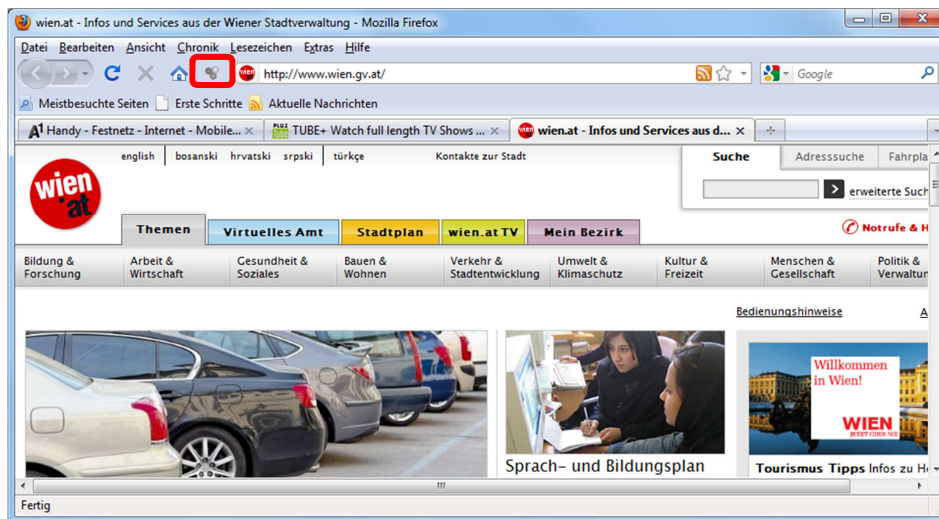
wien.at - Infos und Services aus der Wiener Stadtverwaltung - Mozilla Firefox

Datei Bearbeiten Ansicht Chronik Lesezeichen Extras Hilfe

http://www.wien.gv.at/

Google

Meistbesuchte Seiten Erste Schritte Aktuelle Nachrichten

Handy - Festnetz - Internet - Mobile... TUBE+ Watch full length TV Shows ... wien.at - Infos und Services aus d...

english bosanski hrvatski srpski türkçe Kontakte zur Stadt

wien at

Suche Adresssuche Fahrpla

erweiterte Such

Themen Virtuelles Amt Stadtplan wien.at TV Mein Bezirk

Notrufe & H

Bildung & Forschung | Arbeit & Wirtschaft | Gesundheit & Soziales | Bauen & Wohnen | Verkehr & Stadtentwicklung | Umwelt & Klimaschutz | Kultur & Freizeit | Menschen & Gesellschaft | Politik & Verwaltun

Bedienungshinweise A

Sprach- und Bildungsplan

Willkommen in Wien!

WIEN JETZT ODER NIE

Tourismus Tipps Infos zu H

Fertig